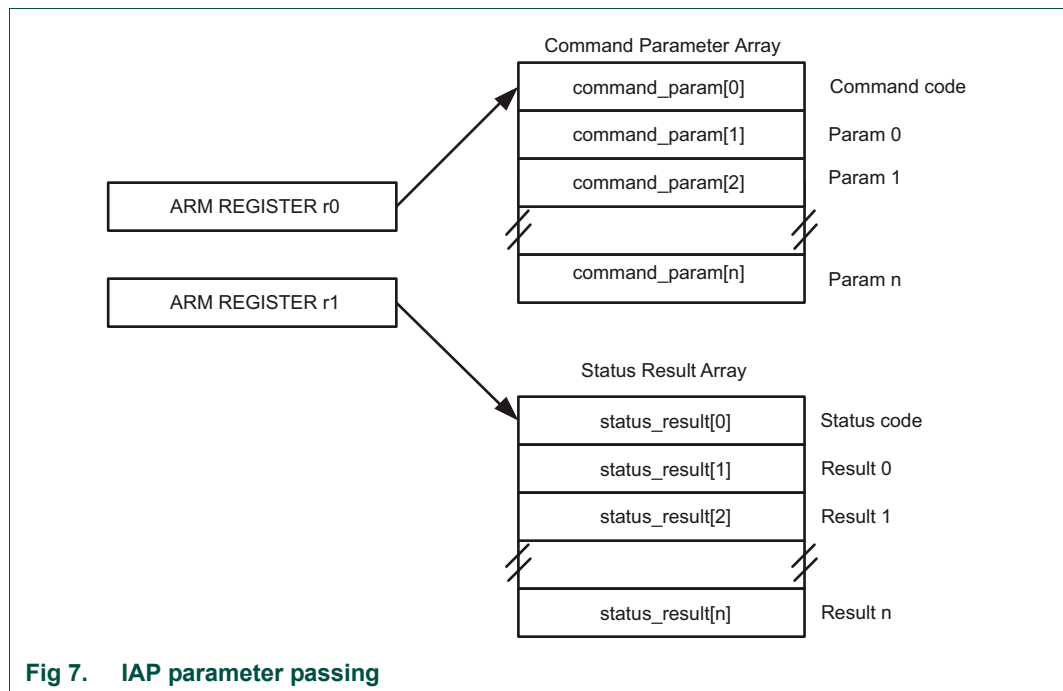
Command Parameter Array

ARM REGISTER r0

ARM REGISTER r1

command_param[0] Command code

command_param[1] Param 0

command_param[2] Param 1

command_param[n] Param n

Status Result Array

status_result[0] Status code

status_result[1] Result 0

status_result[2] Result 1

status_result[n] Result n

Fig 7. IAP parameter passing